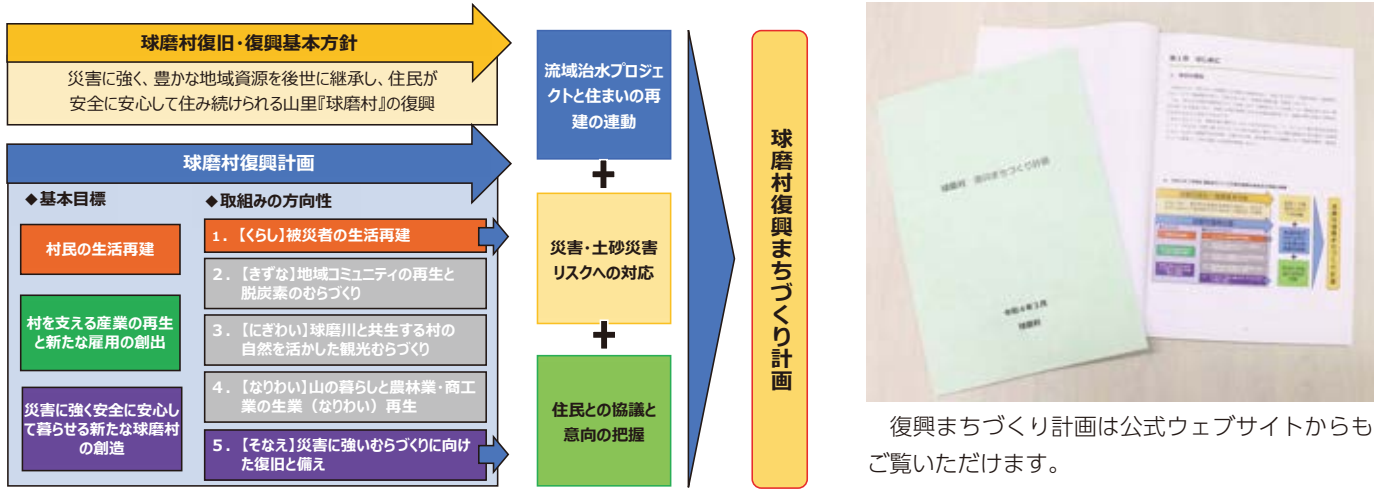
球磨村復旧・復興基本方針

災害に強く、豊かな地域資源を後世に継承し、住民が安全に安心して住み続けられる山里『球磨村』の復興

球磨村復興計画

◆基本目標

村民の生活再建

村を支える産業の再生と新たな雇用の創出

災害に強く安全に安心して暮らせる新たな球磨村の創造

◆取組みの方向性

1.【くらし】被災者の生活再建

2.【きずな】地域コミュニティの再生と脱炭素のむらづくり

3.【にぎわい】球磨川と共生する村の自然を活かした観光むらづくり

4.【なりわい】山の暮らしと農林業・商工業の生業（なりわい）再生

5.【そなえ】災害に強いむらづくりに向けた復旧と備え

流域治水プロジェクトと住まいの再建の連動

＋

災害・土砂災害リスクへの対応

＋

住民との協議と意向の把握

球磨村復興まちづくり計画

復興まちづくり計画は公式ウェブサイトからもご覧いただけます。